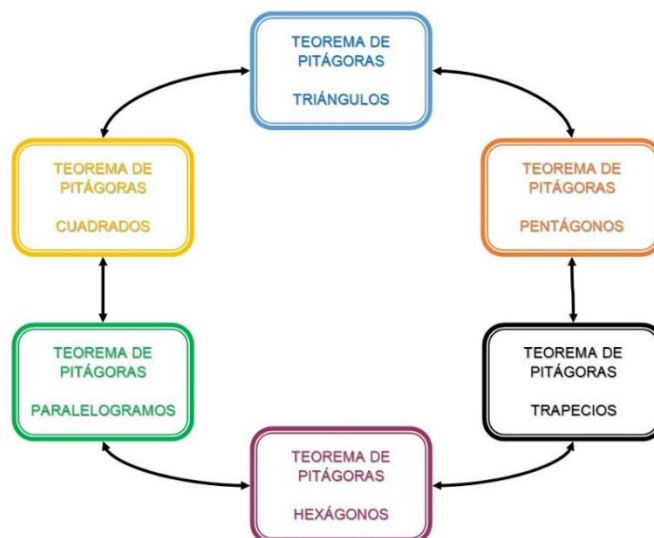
TEOREMA DE PITÁGORAS

TRIÁNGULOS

TEOREMA DE PITÁGORAS

CUADRADOS

TEOREMA DE PITÁGORAS

PENTÁGONOS

TEOREMA DE PITÁGORAS

PARALELOGRAMOS

TEOREMA DE PITÁGORAS

TRAPECIOS

TEOREMA DE PITÁGORAS

HEXÁGONOS